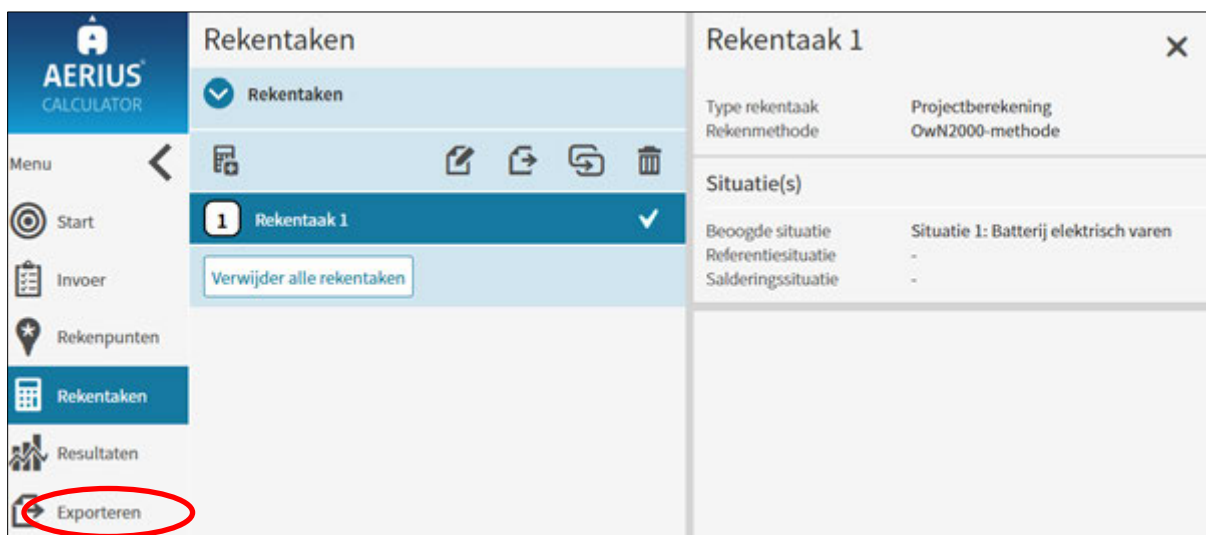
AERIUS® CALCULATOR

Menu

Start

Invoer

Rekenpunten

Rekentaken

Resultaten

Exporteren

Rekentaken

Rekentaken

1 Rekentaak 1

Verwijder alle rekentaken

Rekentaak 1

| Type rekentaak | Projectberekening |
|---|---|
| Rekenmethode | OwN2000-methode |

Situatie(s)

| Beoogde situatie | Situatie 1: Batterij elektrisch varen |
|---|---|
| Referentiesituatie | - |
| Salderingssituatie | - |